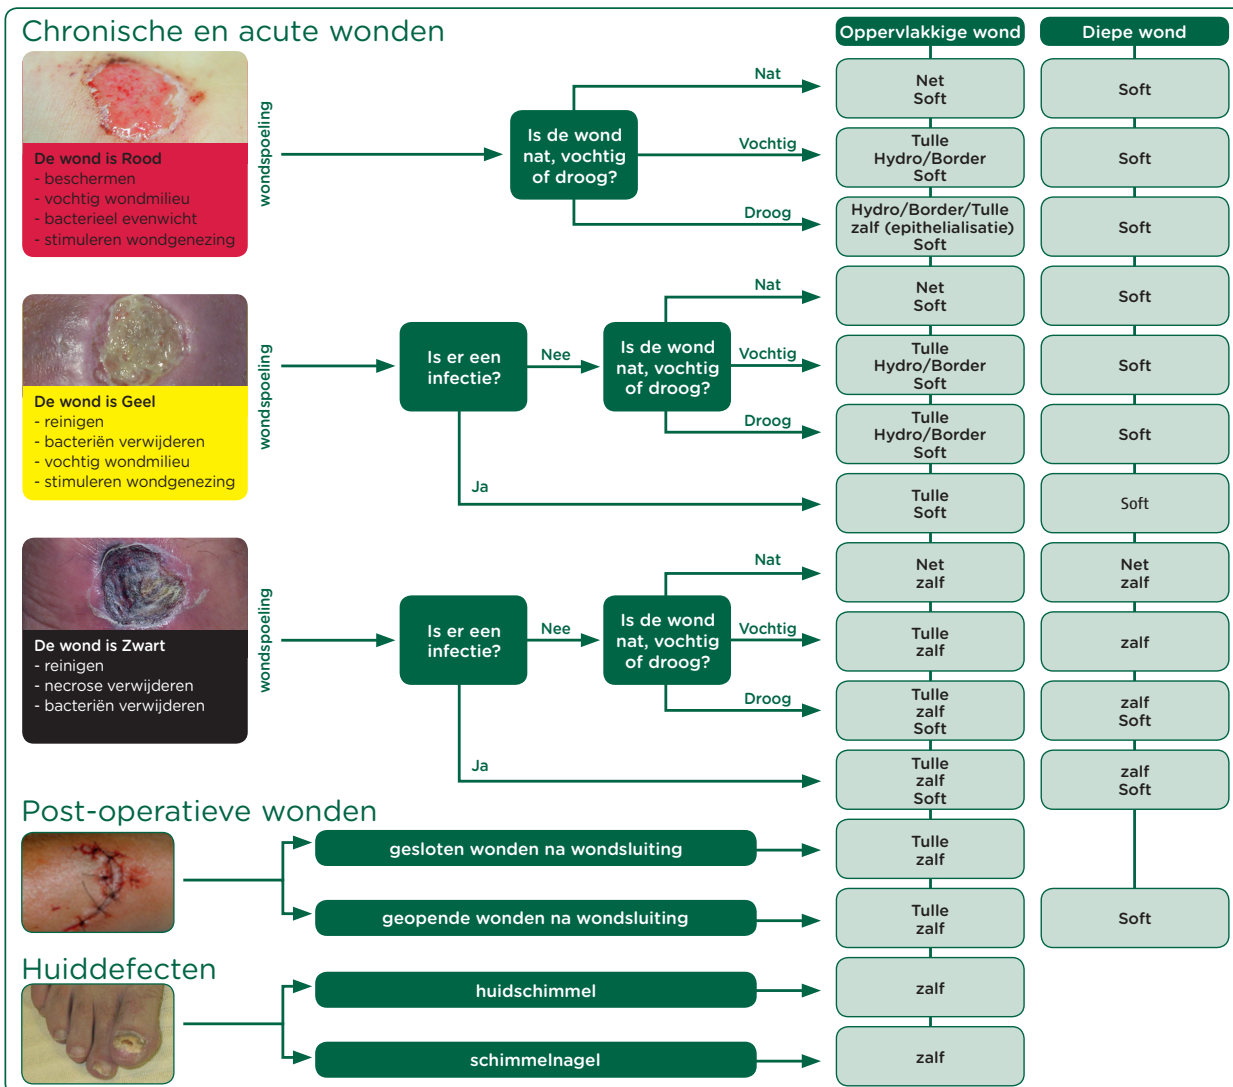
Chronische en acute wonden

Oppervlakkige wond

Diepe wond

De wond is Rood
- beschermen
- vochtig wondmilieu
- bacterieel evenwicht
- stimuleren wondgenezing

wondspoeling

Is de wond nat, vochtig of droog?

Nat

Vochtig

Droog

Net Soft

Soft

Tulle Hydro/Border Soft

Soft

Hydro/Border/Tulle zalf (epithelialisatie) Soft

Soft

De wond is Geel
- reinigen
- bacteriën verwijderen
- vochtig wondmilieu
- stimuleren wondgenezing

wondspoeling

Is er een infectie?

Nee

Is de wond nat, vochtig of droog?

Nat

Vochtig

Droog

Ja

Net Soft

Soft

Tulle Hydro/Border Soft

Soft

Tulle Hydro/Border Soft

Soft

Tulle Soft

Soft

De wond is Zwart
- reinigen
- necrose verwijderen
- bacteriën verwijderen

wondspoeling

Is er een infectie?

Nee

Is de wond nat, vochtig of droog?

Nat

Vochtig

Droog

Ja

Net zalf

Net zalf

Tulle zalf

zalf

Tulle zalf Soft

zalf Soft

Tulle zalf Soft

zalf Soft

Post-operatieve wonden

gesloten wonden na wondsluiting

Tulle zalf

geopende wonden na wondsluiting

Tulle zalf

Soft

Huiddefecten

huidschimmel

zalf

schimmelnagel

zalf